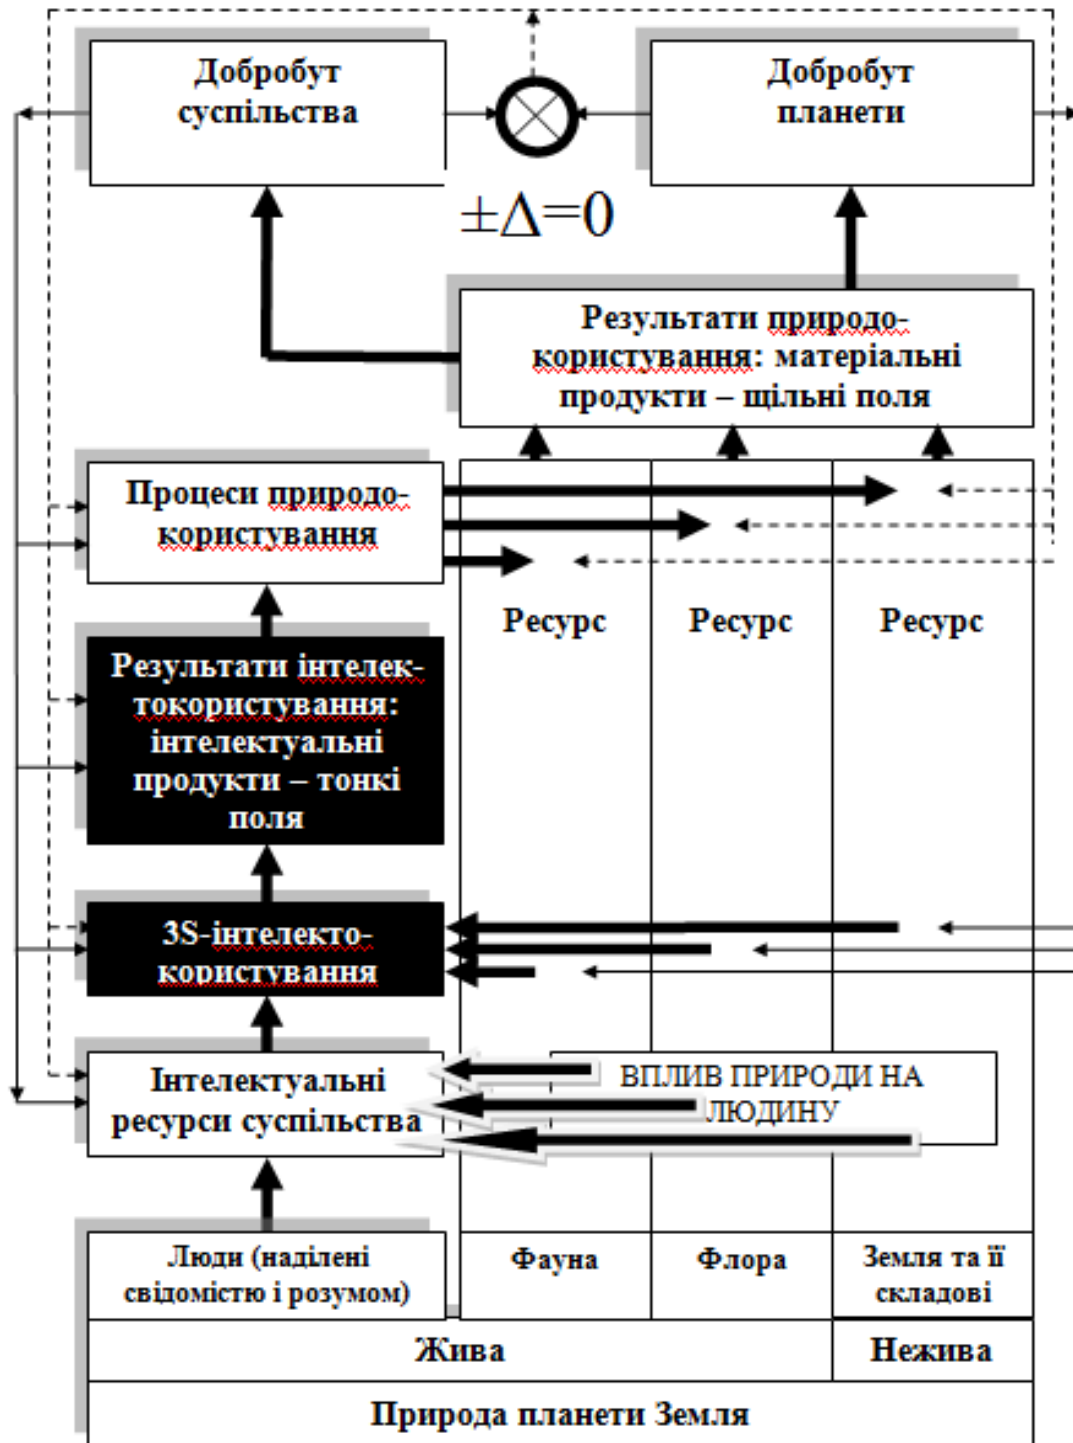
Добробут суспільства

Добробут планети

$\pm\Delta=0$

Результати природокористування: матеріальні продукти – щільні поля

Процеси природокористування

Ресурс

Ресурс

Ресурс

Результати інтелектокористування: інтелектуальні продукти – тонкі поля

3S-інтелектокористування

Інтелектуальні ресурси суспільства

ВПЛИВ ПРИРОДИ НА ЛЮДИНУ

Люди (наділені свідомістю і розумом)

Фауна

Флора

Земля та її складові

Жива

Нежива

Природа планети Земля